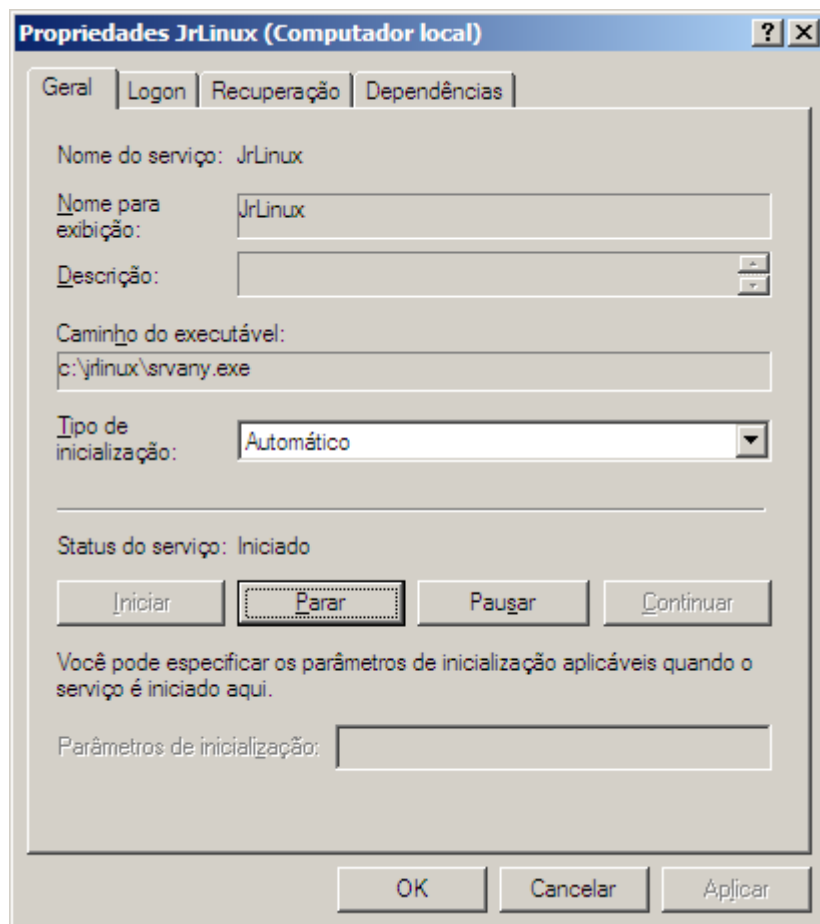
Propriedades JrLinux (Computador local)

?

Geral | Logon | Recuperação | Dependências

Nome do serviço: JrLinux

Nome para exibição: JrLinux

Descrição:

Caminho do executável:
c:\jrlinux\srvany.exe

Tipo de inicialização: Automático

Status do serviço: Iniciado

Iniciar | Parar | Pausar | Continuar

Você pode especificar os parâmetros de inicialização aplicáveis quando o serviço é iniciado aqui.

Parâmetros de inicialização:

OK | Cancelar | Aplicar